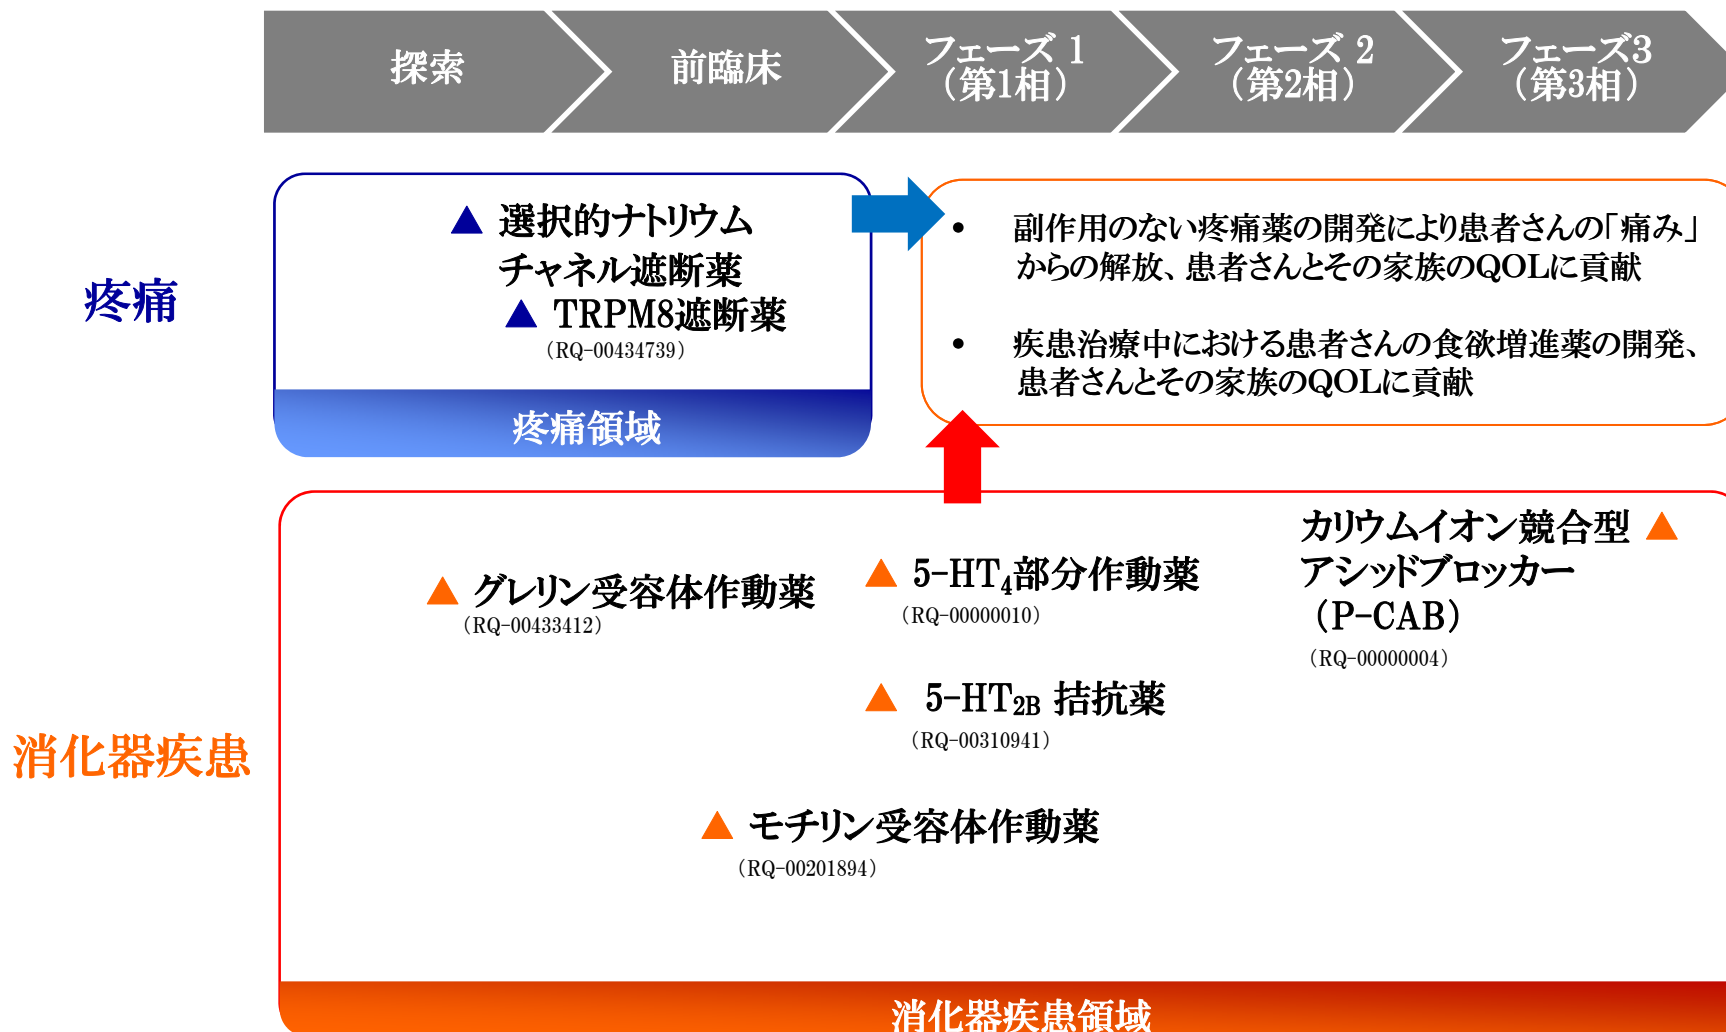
探索

前臨床

フェーズ 1
（第1相）

フェーズ 2
（第2相）

フェーズ3
（第3相）

疼痛

▲ 選択的ナトリウムチャネル遮断薬

▲ TRPM8遮断薬
（RQ-00434739）

疼痛領域

• 副作用のない疼痛薬の開発により患者さんの「痛み」からの解放、患者さんとその家族のQOLに貢献

• 疾患治療中における患者さんの食欲増進薬の開発、患者さんとその家族のQOLに貢献

消化器疾患

▲ グレリン受容体作動薬
（RQ-00433412）

▲ 5-HT$_4$部分作動薬
（RQ-00000010）

カリウムイオン競合型 ▲
アシッドブロッカー
（P-CAB）
（RQ-00000004）

▲ 5-HT$_{2B}$ 拮抗薬
（RQ-00310941）

▲ モチリン受容体作動薬
（RQ-00201894）

消化器疾患領域